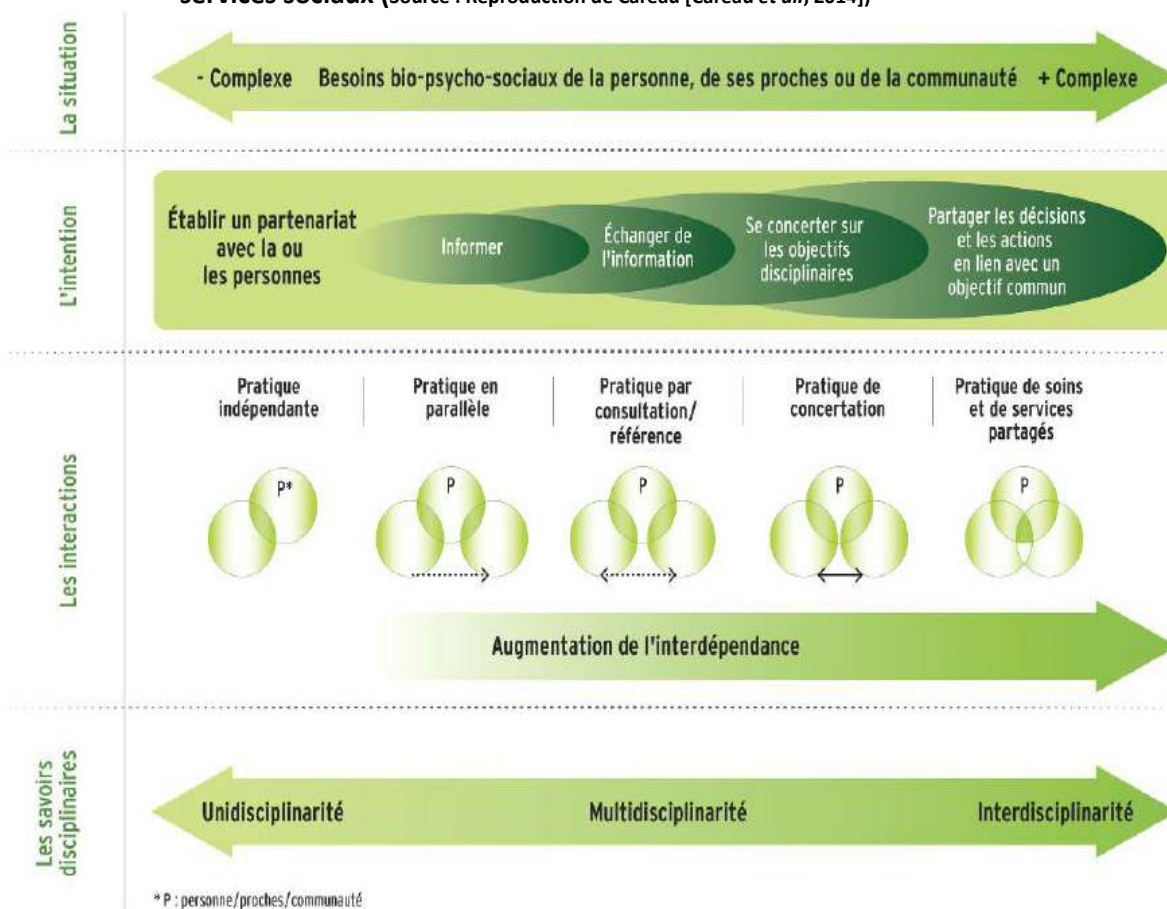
services sociaux (Source : Reproduction de Careau [Careau et al., 2014])

La situation

- Complexe Besoins bio-psycho-sociaux de la personne, de ses proches ou de la communauté + Complexe

L'intention

Établir un partenariat avec la ou les personnes

Informer

Échanger de l'information

Se concerter sur les objectifs disciplinaires

Partager les décisions et les actions en lien avec un objectif commun

Les interactions

Pratique indépendante

Pratique en parallèle

Pratique par consultation/ référence

Pratique de concertation

Pratique de soins et de services partagés

P*

P

P

P

P

Augmentation de l'interdépendance

Les savoirs disciplinaires

Unidisciplinarité

Multidisciplinarité

Interdisciplinarité

* P : personne/proches/communauté